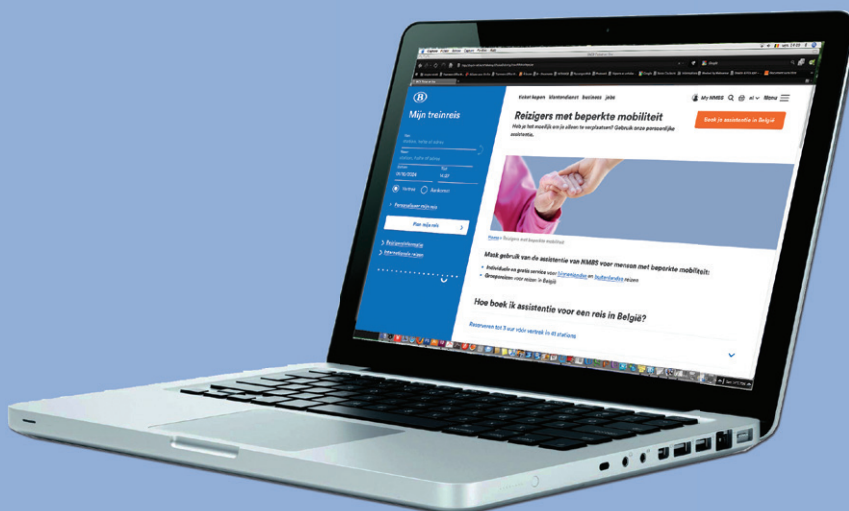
Mijn treinreis

Van

Naar

Vertrek

Plan mijn reis

Reisinformatie

Internationale reizen

Ticket kopen Klantendienst business jobs

My NMBS

Menu

Reizigers met beperkte mobiliteit

Heb je het moeilijk om je alleen te verplaatsen? Gebruik onze persoonlijke assistentie.

Boek je assistentie in België

Home > Reizigers met beperkte mobiliteit

Maak gebruik van de assistentie van NMBS voor mensen met beperkte mobiliteit:

Individuele en gratis service voor binnenlandse en buitenlandse reizen

Groepsreizen voor reizen in België

Hoe boek ik assistentie voor een reis in België?

Reserveren tot 3 uur vóór vertrek in 41 stations